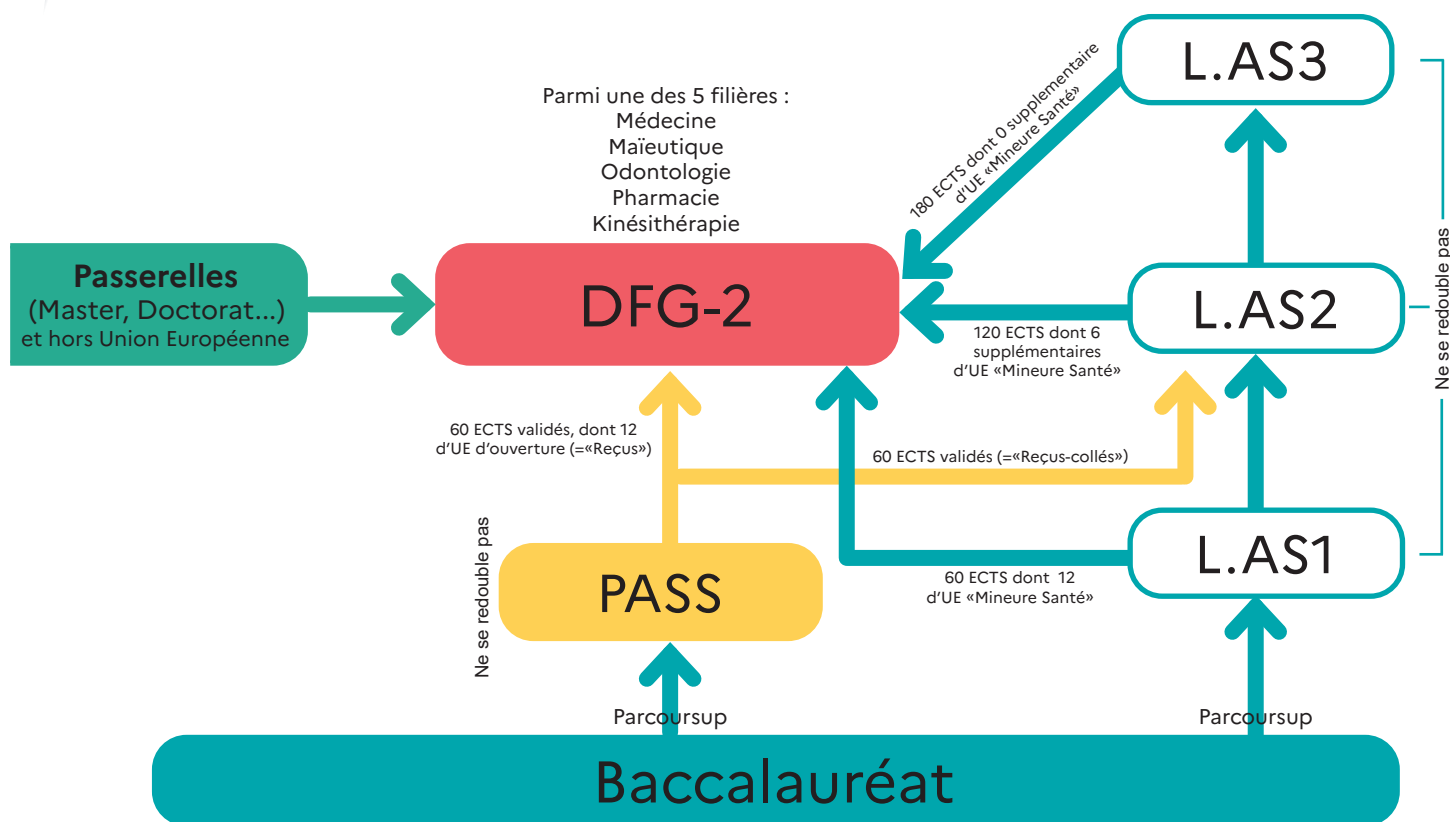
Parmi une des 5 filières :
Médecine
Maïeutique
Odontologie
Pharmacie
Kinésithérapie

L.AS3

180 ECTS dont 0 supplementaire d'UE «Mineure Santé»

Passerelles
(Master, Doctorat...)
et hors Union Européenne

DFG-2

L.AS2

120 ECTS dont 6 supplémentaires d'UE «Mineure Santé»

Ne se redouble pas

60 ECTS validés, dont 12 d'UE d'ouverture (=«Reçus»)

60 ECTS validés (=«Reçus-collés»)

Ne se redouble pas

PASS

L.AS1

60 ECTS dont 12 d'UE «Mineure Santé»

Parcoursup

Parcoursup

Baccalauréat